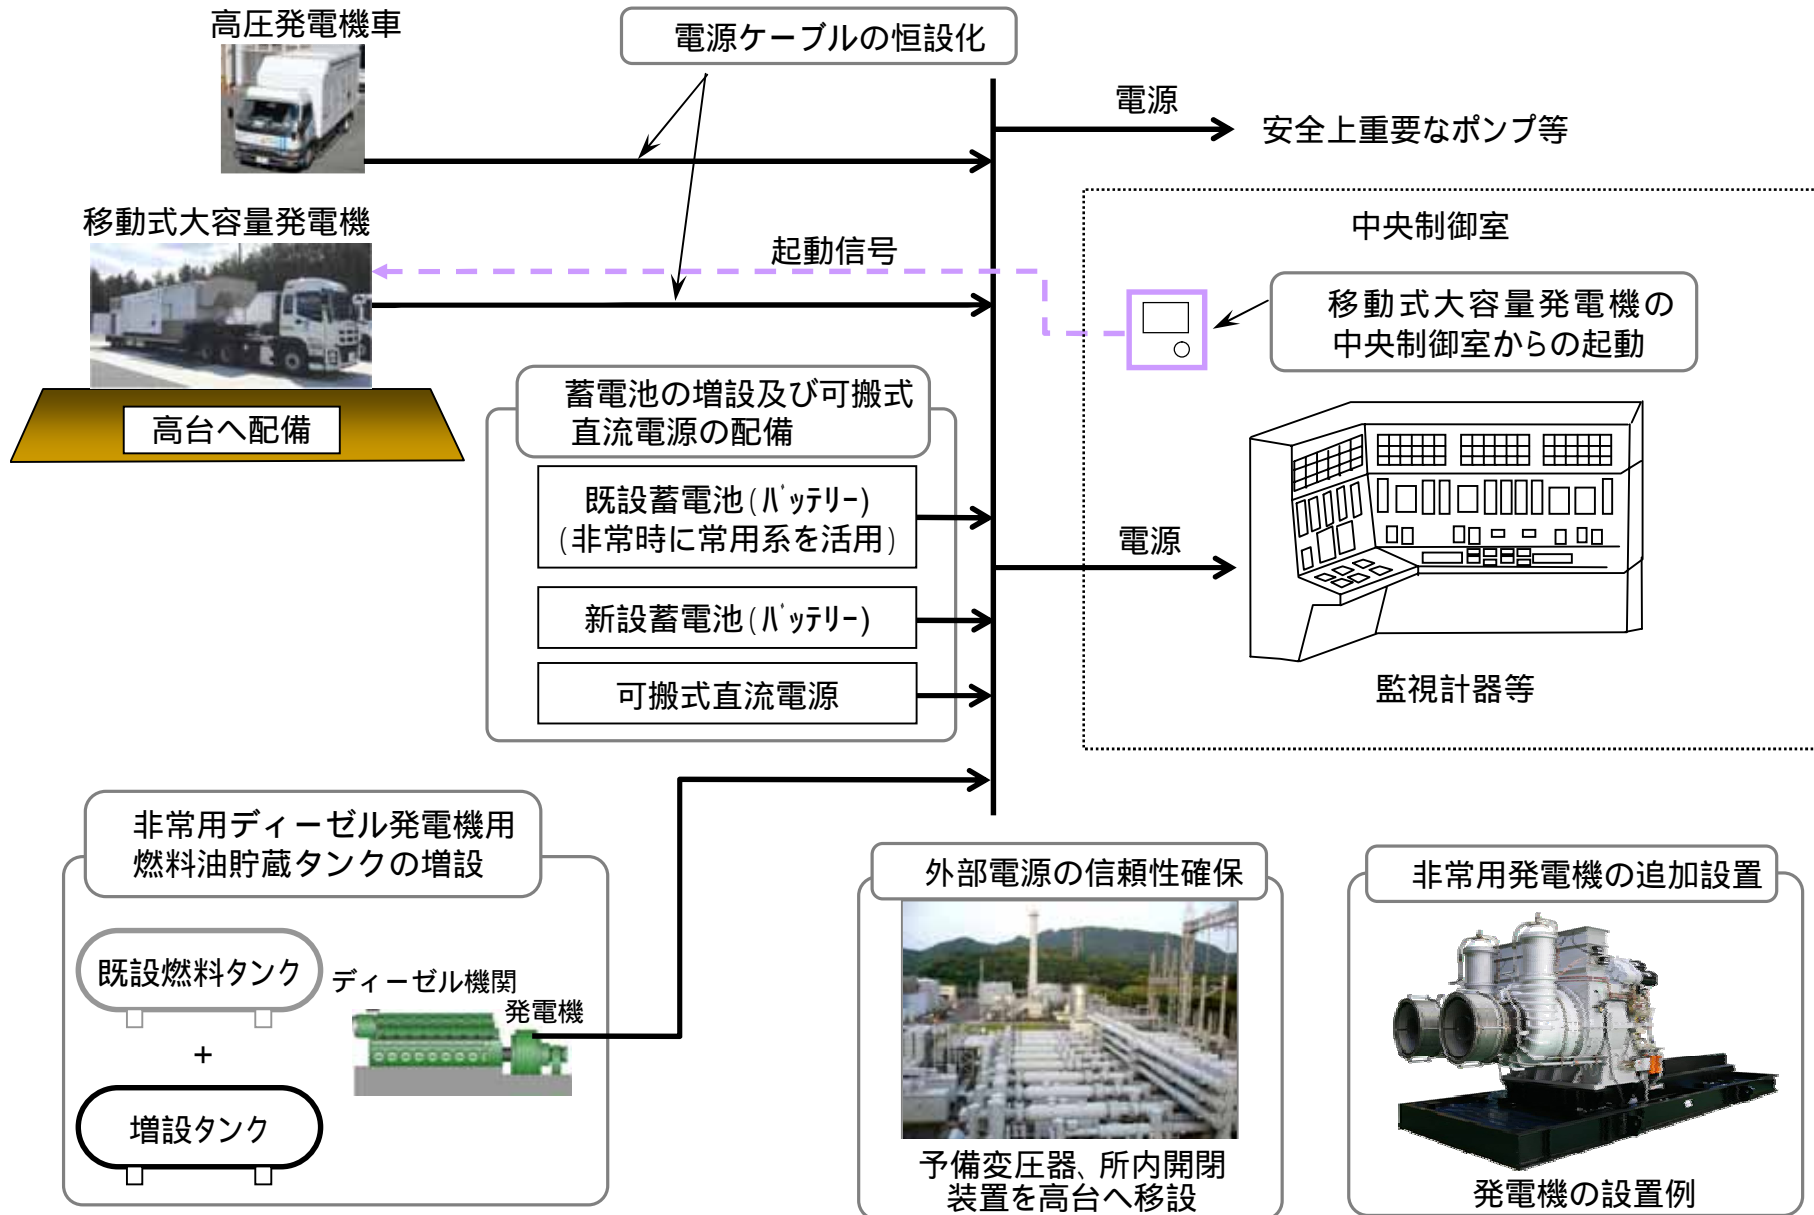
高圧発電機車

電源ケーブルの恒設化

電源

安全上重要なポンプ等

移動式大容量発電機

起動信号

中央制御室

移動式大容量発電機の中央制御室からの起動

高台へ配備

蓄電池の増設及び可搬式直流電源の配備

既設蓄電池(ﾊﾞｯﾃﾘｰ)
(非常時に常用系を活用)

新設蓄電池(ﾊﾞｯﾃﾘｰ)

可搬式直流電源

電源

監視計器等

非常用ディーゼル発電機用燃料油貯蔵タンクの増設

既設燃料タンク

ディーゼル機関

発電機

+

増設タンク

外部電源の信頼性確保

予備変圧器、所内開閉装置を高台へ移設

非常用発電機の追加設置

発電機の設置例